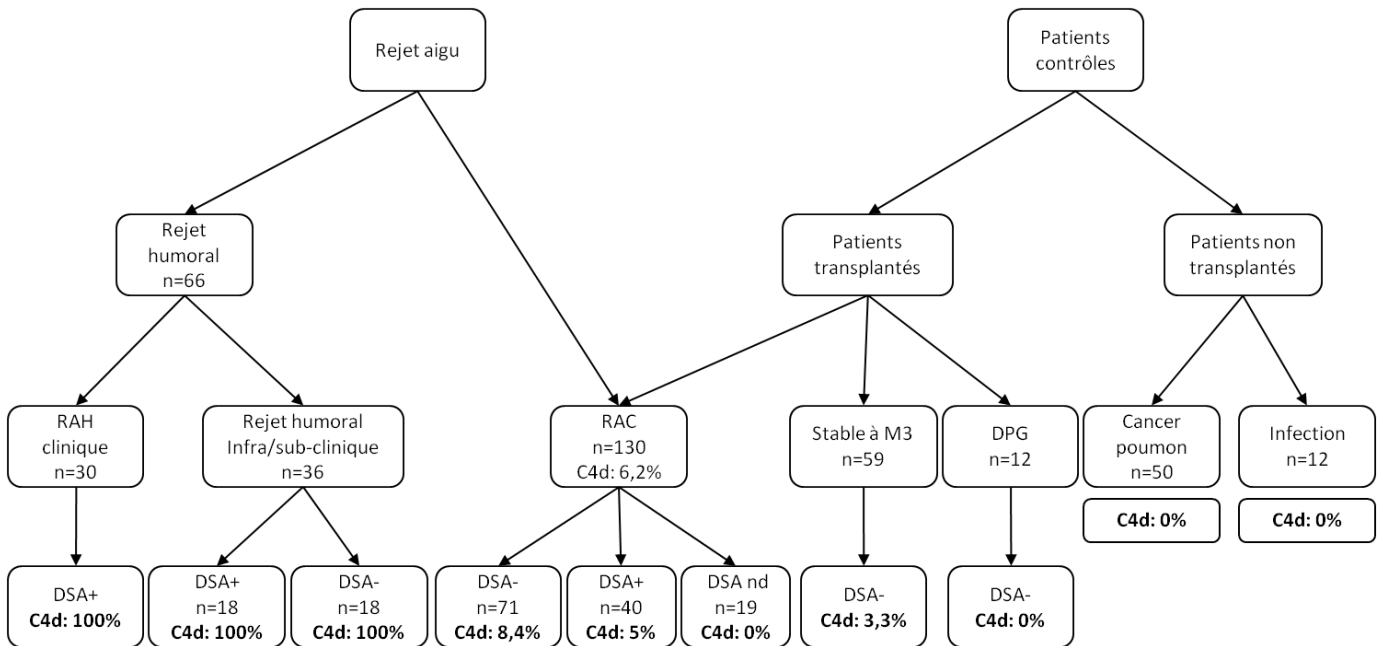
Rejet aigu

Patients contrôles

Rejet humoral n=66

Patients transplantés

Patients non transplantés

RAH clinique n=30

Rejet humoral Infra/sub-clinique n=36

RAC n=130 C4d: 6,2%

Stable à M3 n=59

DPG n=12

Cancer poumon n=50

Infection n=12

C4d: 0%

C4d: 0%

DSA+ C4d: 100%

DSA+ n=18 C4d: 100%

DSA- n=18 C4d: 100%

DSA- n=71 C4d: 8,4%

DSA+ n=40 C4d: 5%

DSA nd n=19 C4d: 0%

DSA- C4d: 3,3%

DSA- C4d: 0%